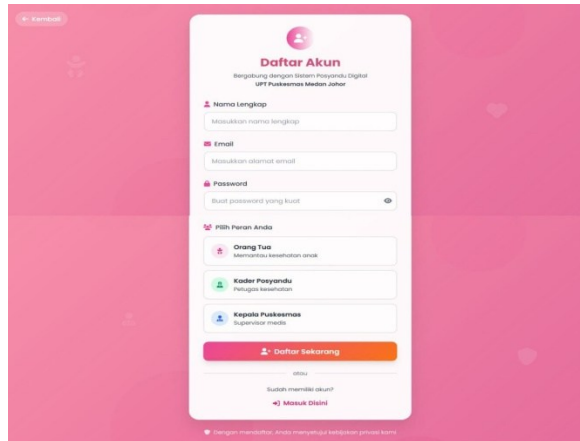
← Kembali

Daftar Akun

Bergabung dengan Sistem Posyandu Digital
UPT Puskesmas Medan Johor

Nama Lengkap

Masukkan nama lengkap

Email

Masukkan alamat email

Password

Buat password yang kuat

Pilih Peran Anda

Orang Tua
Memantau kesehatan anak

Kader Posyandu
Petugas kesehatan

Kepala Puskesmas
Supervisor medis

Daftar Sekarang

atau

Sudah memiliki akun?

Masuk Disini

Dengan mendaftar, Anda menyetujui kebijakan privasi kami